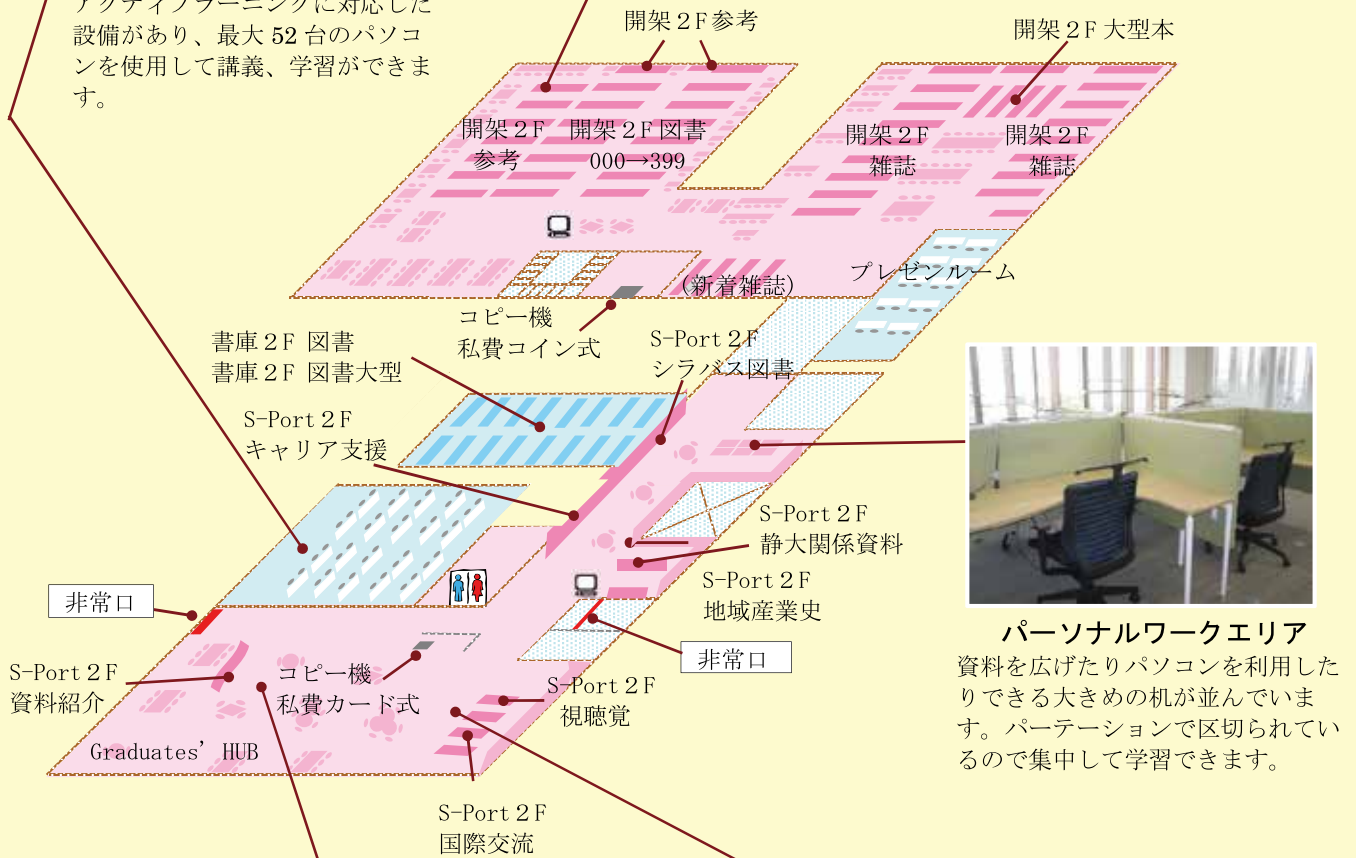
アクティブラーニングに対応した設備があり、最大 52 台のパソコンを使用して講義、学習ができます。

開架２F参考

開架２F大型本

開架２F 参考

開架２F図書 000→399

開架２F 雑誌

開架２F 雑誌

(新着雑誌)

プレゼンルーム

コピー機 私費コイン式

書庫２F 図書 書庫２F 図書大型

S-Port２F シラバス図書

S-Port２F キャリア支援

S-Port２F 静大関係資料

S-Port２F 地域産業史

非常口

非常口

S-Port２F 資料紹介

コピー機 私費カード式

S-Port２F 視聴覚

Graduates' HUB

S-Port２F 国際交流

パーソナルワークエリア

資料を広げたりパソコンを利用したりできる大きめの机が並んでいます。パーテーションで区切られているので集中して学習できます。